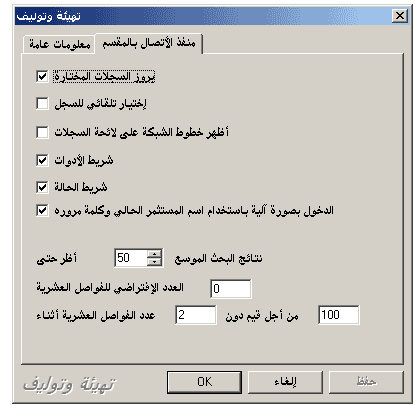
تهيئة وتوليف

منفذ الإتصال بالمقسم

معلومات عامة

بروز السجلات المختارة

إختيار تلقائي للسجل

أظهر خطوط الشبكة على لائحة السجلات

شريط الأدوات

شريط الحالة

الدخول بصورة آلية باستخدام اسم المستثمر الحالي وكلمة مروره

نتائج البحث الموسع 50 أظهر حتى

العدد الإفتراضي للفواصل العشرية 0

عدد الفواصل العشرية أثناء 2 من أجل قيم دون 100

تهيئة وتوليف

OK

إلغاء

حفظ